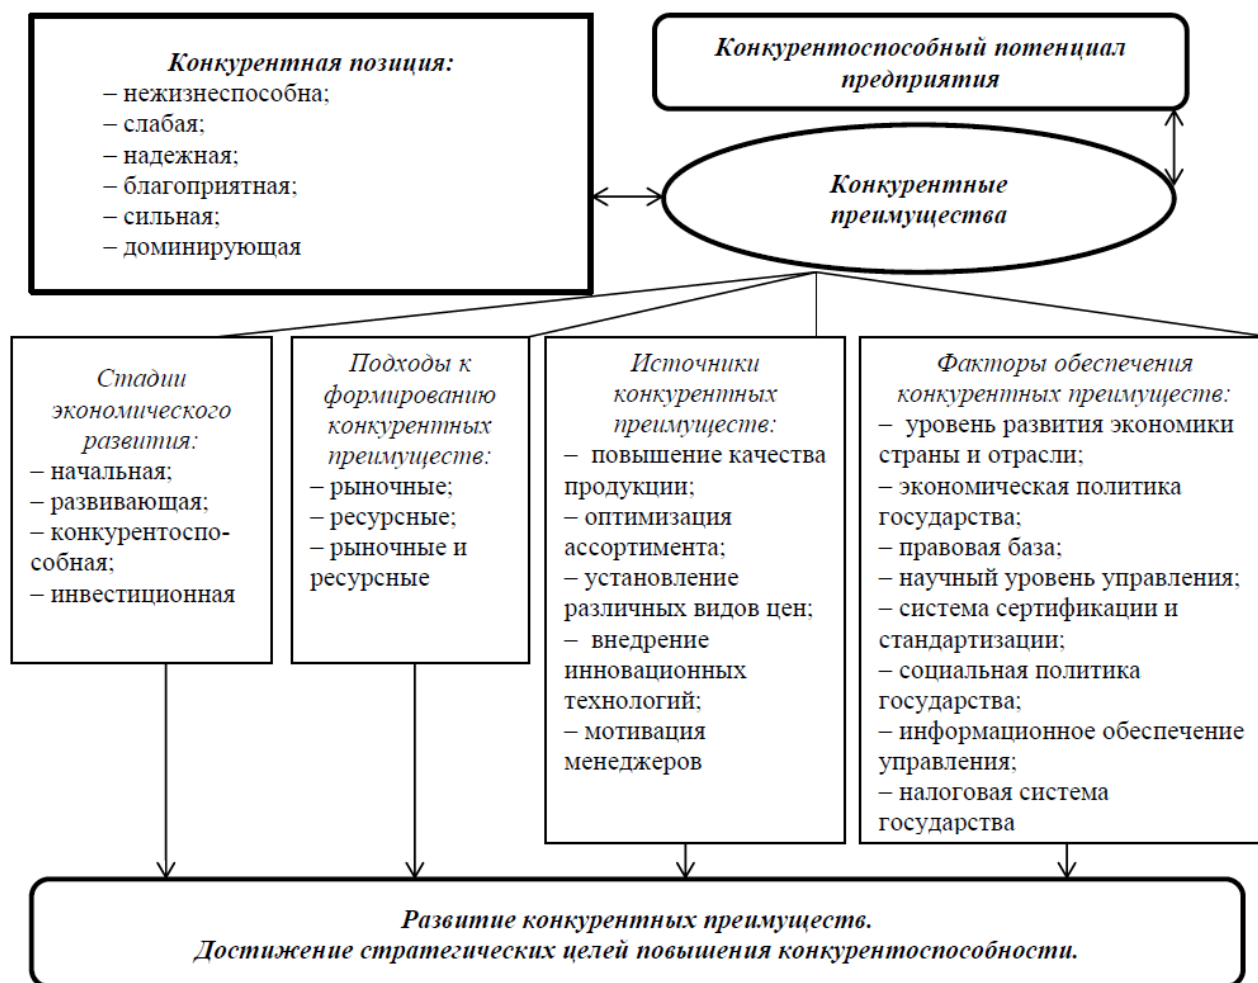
Конкурентная позиция:
– нежизнеспособна;
– слабая;
– надежная;
– благоприятная;
– сильная;
– доминирующая

Конкурентоспособный потенциал предприятия

Конкурентные преимущества

Стадии экономического развития:
– начальная;
– развивающая;
– конкурентоспособная;
– инвестиционная

Подходы к формированию конкурентных преимуществ:
– рыночные;
– ресурсные;
– рыночные и ресурсные

Источники конкурентных преимуществ:
– повышение качества продукции;
– оптимизация ассортимента;
– установление различных видов цен;
– внедрение инновационных технологий;
– мотивация менеджеров

Факторы обеспечения конкурентных преимуществ:
– уровень развития экономики страны и отрасли;
– экономическая политика государства;
– правовая база;
– научный уровень управления;
– система сертификации и стандартизации;
– социальная политика государства;
– информационное обеспечение управления;
– налоговая система государства

Развитие конкурентных преимуществ.
Достижение стратегических целей повышения конкурентоспособности.